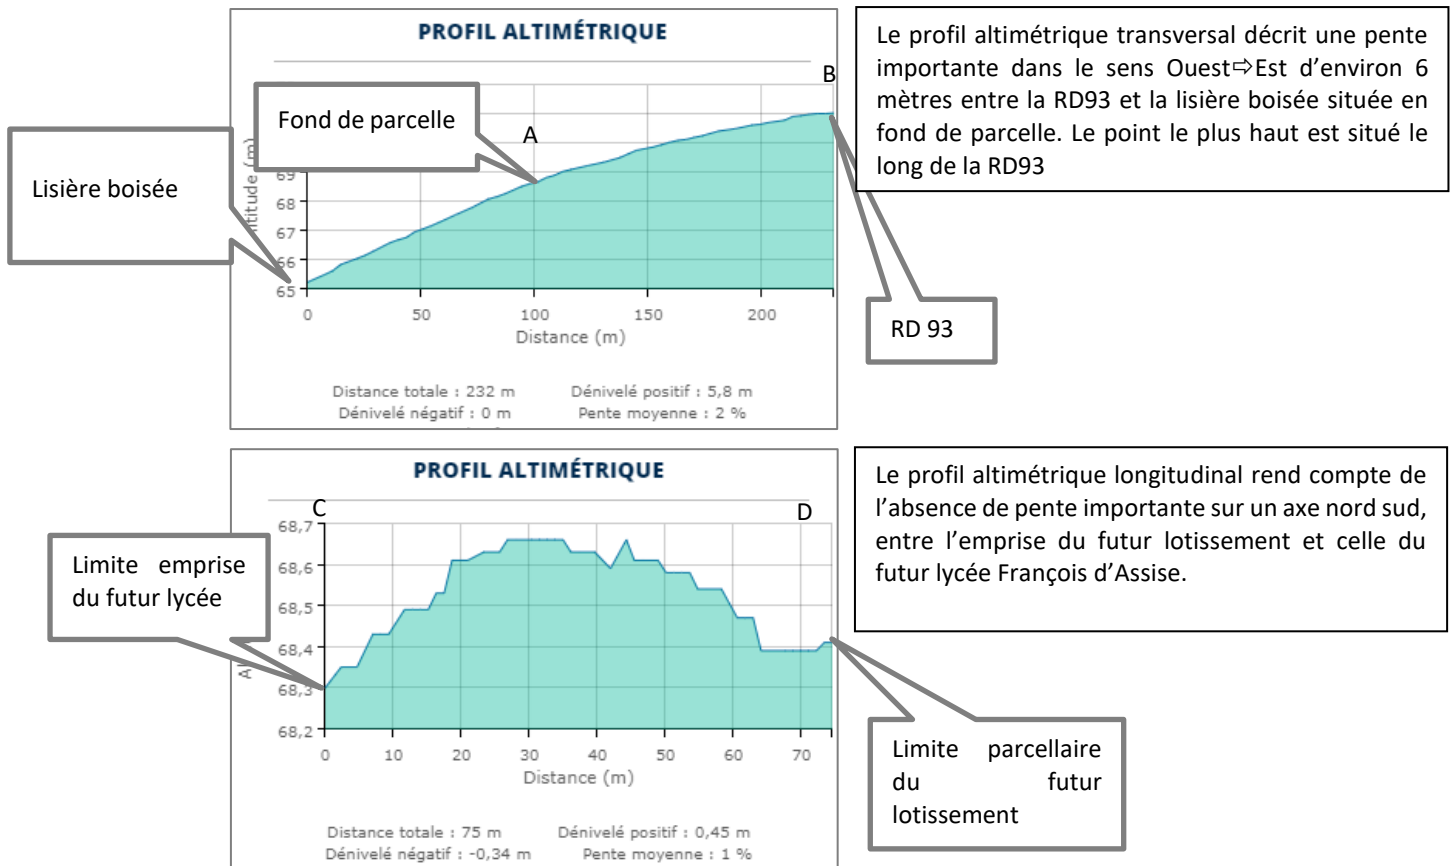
PROFIL ALTIMÉTRIQUE

B

Fond de parcelle

A

Lisière boisée

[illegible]titude (m)

69
68
67
66
65

0 50 100 150 200

Distance (m)

Distance totale : 232 m
Dénivelé positif : 5,8 m
Dénivelé négatif : 0 m
Pente moyenne : 2 %

Le profil altimétrique transversal décrit une pente importante dans le sens Ouest⇨Est d'environ 6 mètres entre la RD93 et la lisière boisée située en fond de parcelle. Le point le plus haut est situé le long de la RD93

RD 93

PROFIL ALTIMÉTRIQUE

C

D

68,7
68,6
68,5
68,4
68,3
68,2

Limite emprise du futur lycée

0 10 20 30 40 50 60 70

Distance (m)

Distance totale : 75 m
Dénivelé positif : 0,45 m
Dénivelé négatif : -0,34 m
Pente moyenne : 1 %

Le profil altimétrique longitudinal rend compte de l'absence de pente importante sur un axe nord sud, entre l'emprise du futur lotissement et celle du futur lycée François d'Assise.

Limite parcellaire du futur lotissement